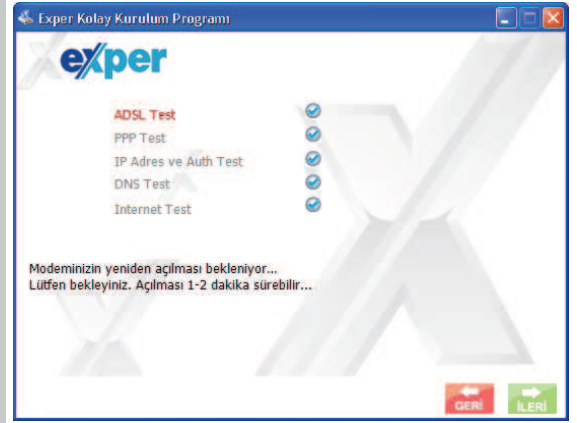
Exper Kolay Kurulum Programı

exper

ADSL Test
PPP Test
IP Adres ve Auth Test
DNS Test
Internet Test

Modeminizin yeniden açılması bekleniyor...
Lütfen bekleyiniz. Açılması 1-2 dakika sürebilir...

GERİ
İLERİ